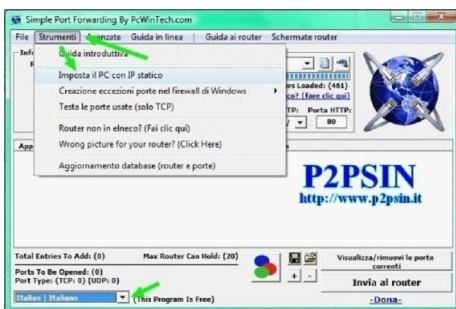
Simple Port Forwarding By PcWinTech.com

File Strumenti Avanzate Guida in linea Guida ai router Schermate router

Guida introduttiva
Imposta il PC con IP statico
Creazione eccezioni porte nel firewall di Windows
Testa le porte usate (solo TCP)
Router non in elneco? (Fai clic qui)
Wrong picture for your router? (Click Here)
Aggiornamento database (router e porte)

Inf
App

rs Loaded: (461)
co? (fare clic qui)
TP: Porta HTTP:
80

P2PSIN
http://www.p2psin.it

Total Entries To Add: (0) Max Router Can Hold: (20)
Ports To Be Opened: (0)
Port Type: (TCP: 0) (UDP: 0)
Italian | Italiano (This Program Is Free)

Visualizza/rimuovi le porte correnti
Invia al router
-Dona-